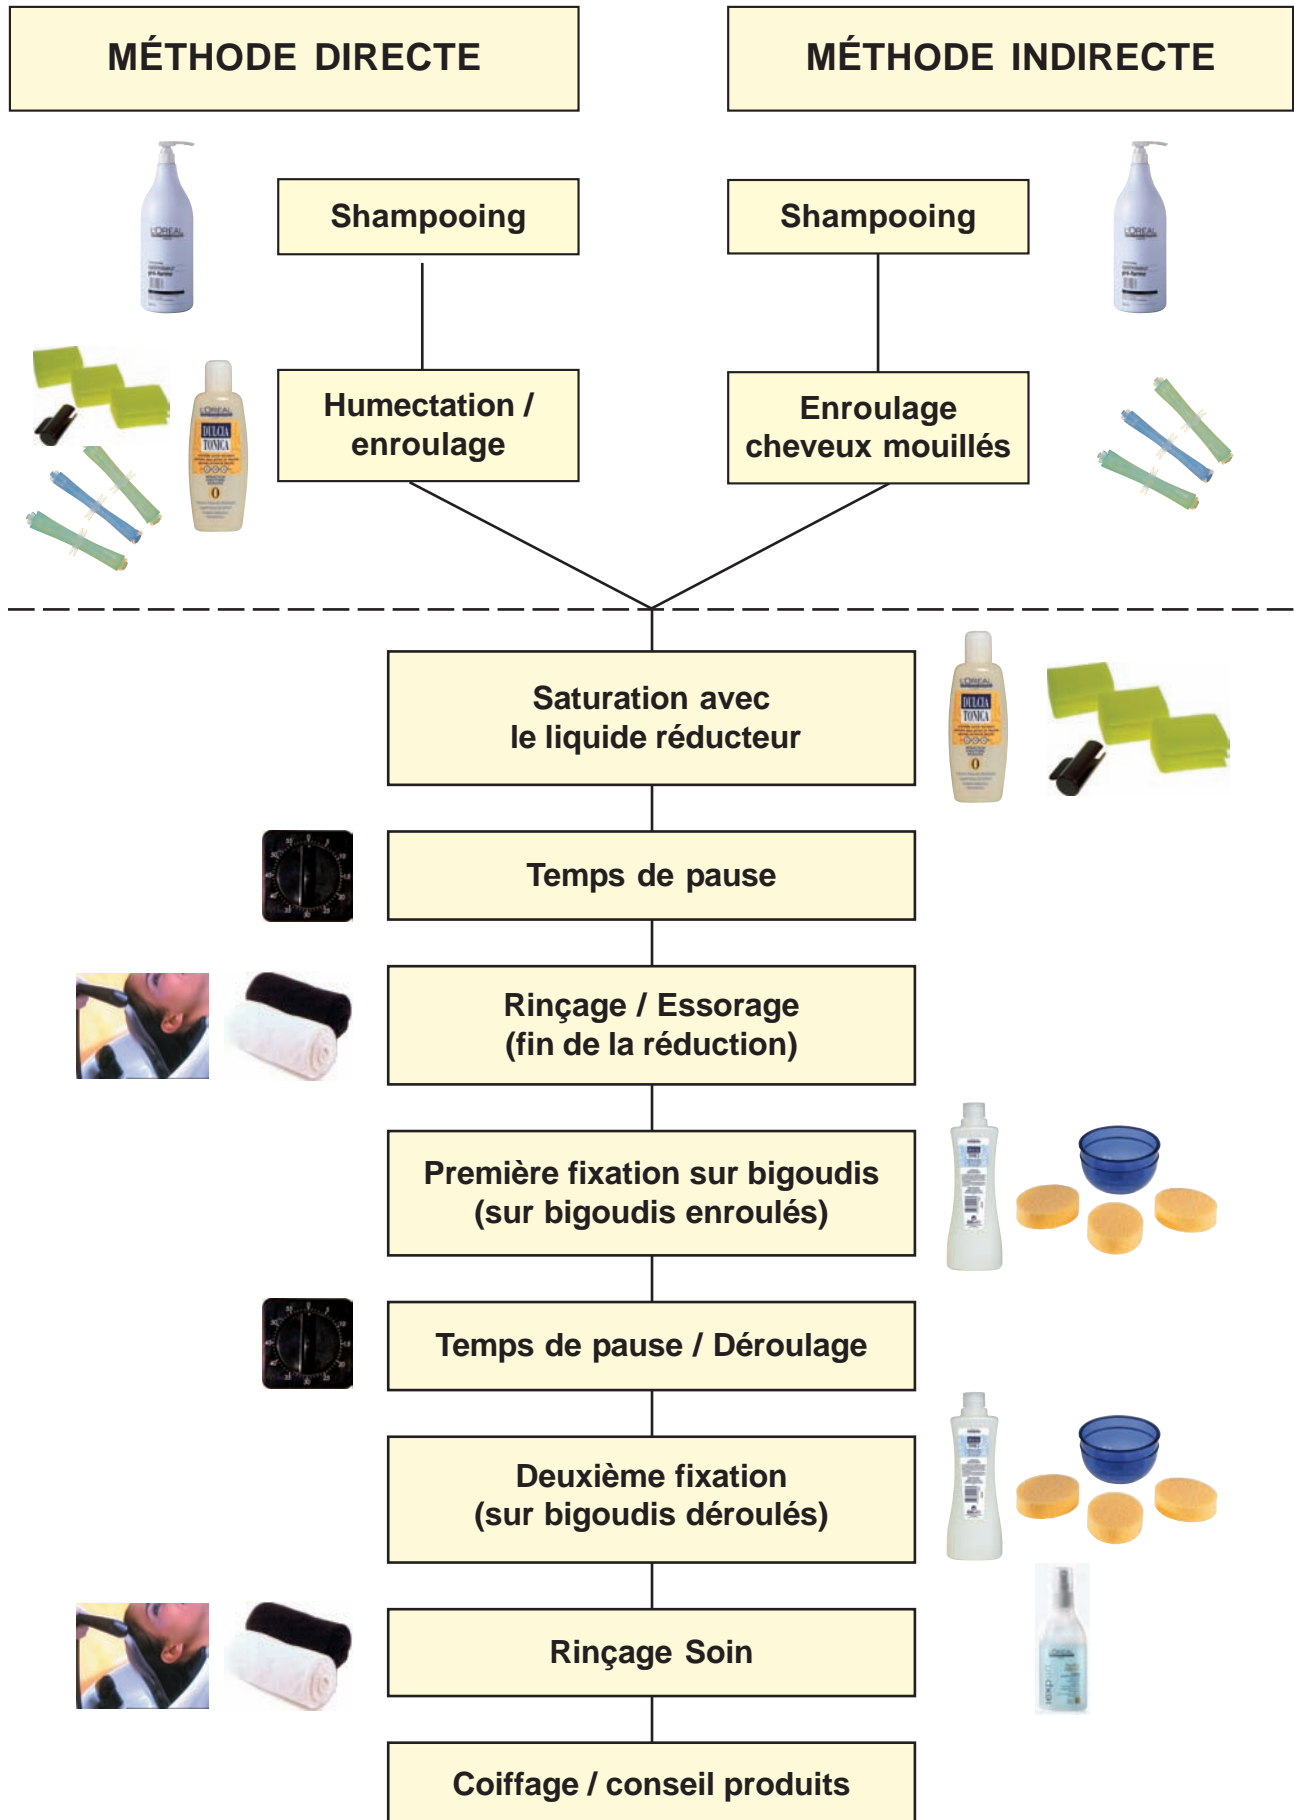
MÉTHODE DIRECTE

MÉTHODE INDIRECTE

Shampooing

Shampooing

Humectation / enroulage

Enroulage cheveux mouillés

Saturation avec le liquide réducteur

Temps de pause

Rinçage / Essorage (fin de la réduction)

Première fixation sur bigoudis (sur bigoudis enroulés)

Temps de pause / Déroulage

Deuxième fixation (sur bigoudis déroulés)

Rinçage Soin

Coiffage / conseil produits